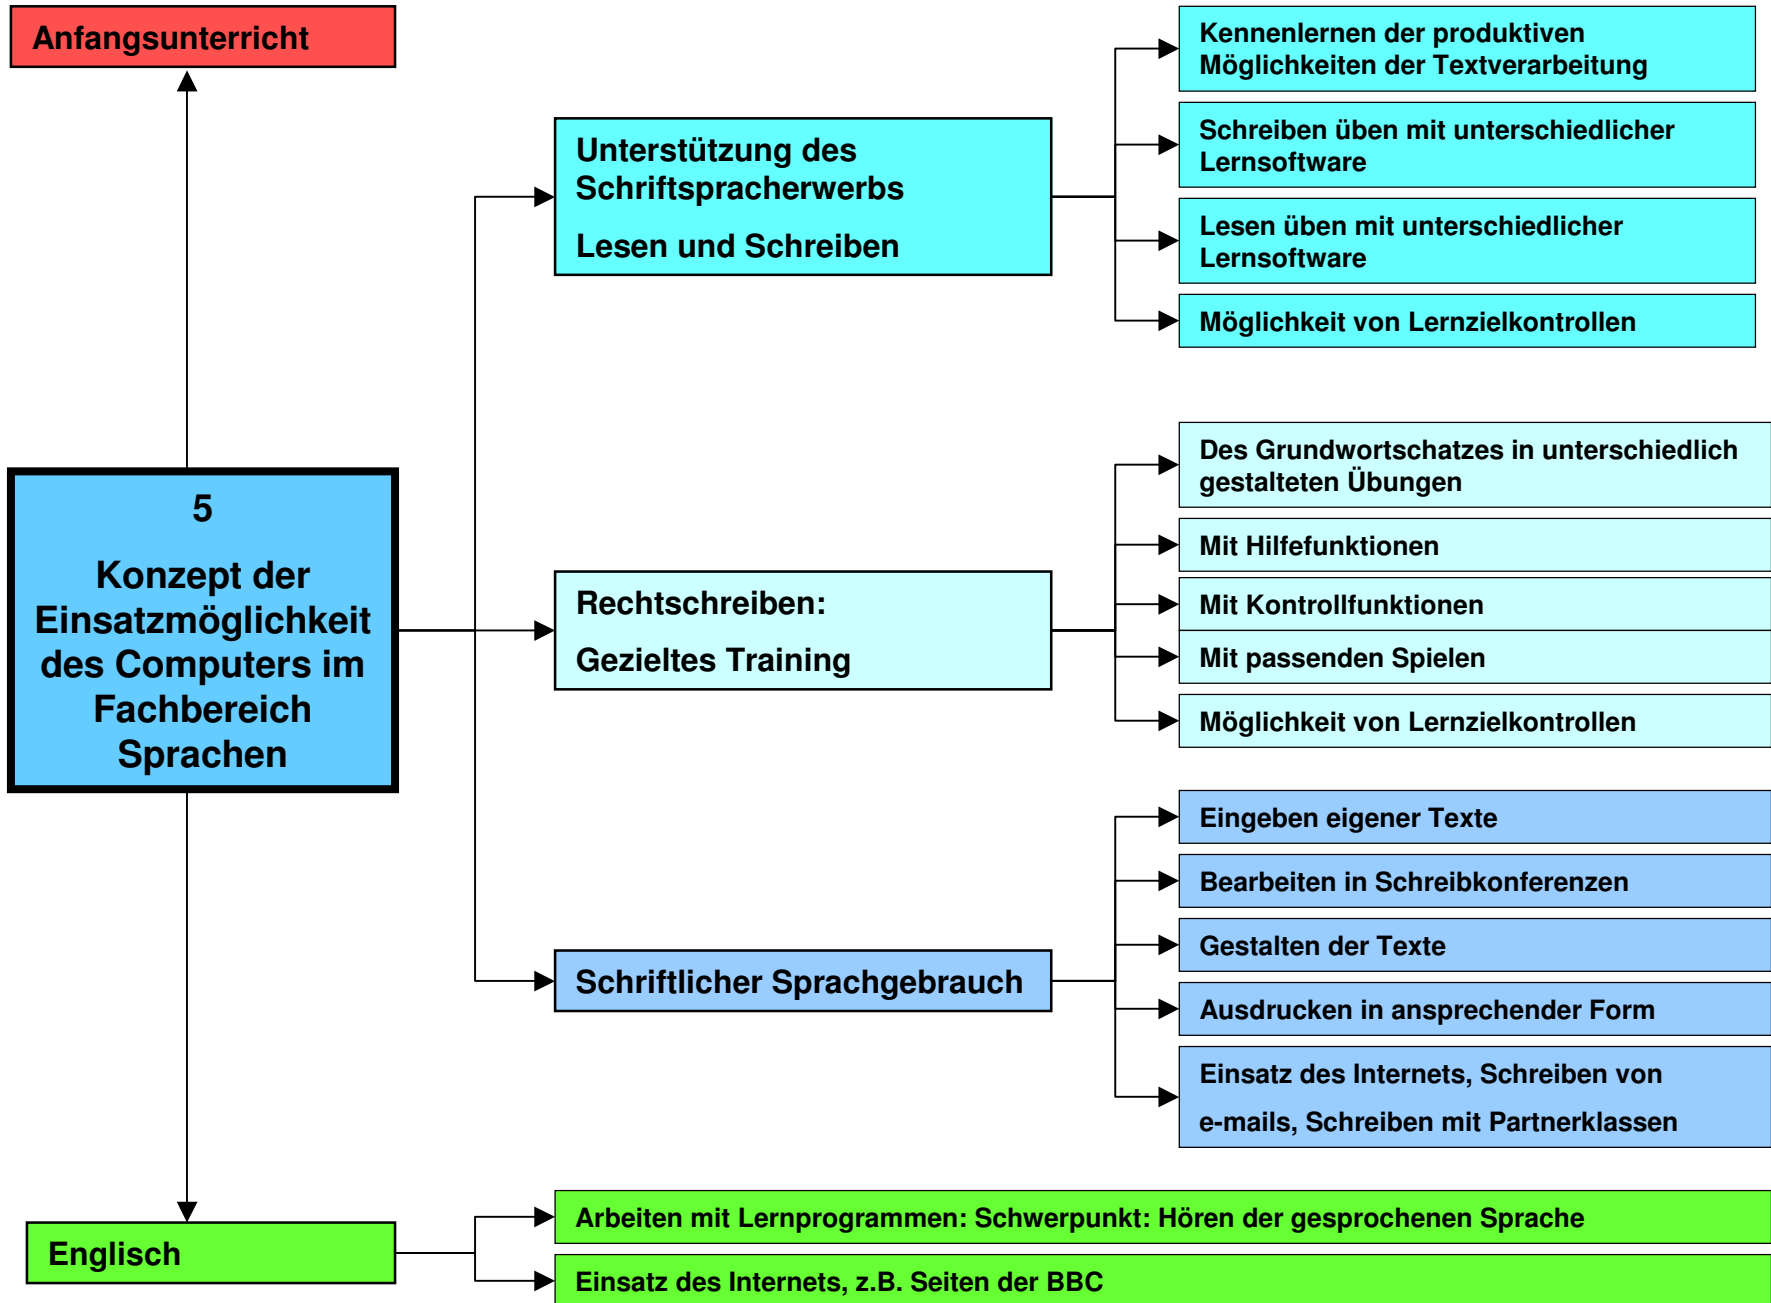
Anfangsunterricht

5

Konzept der Einsatzmöglichkeit des Computers im Fachbereich Sprachen

Unterstützung des Schriftspracherwerbs

Lesen und Schreiben

Kennenlernen der produktiven Möglichkeiten der Textverarbeitung

Schreiben üben mit unterschiedlicher Lernsoftware

Lesen üben mit unterschiedlicher Lernsoftware

Möglichkeit von Lernzielkontrollen

Rechtschreiben:

Gezieltes Training

Des Grundwortschatzes in unterschiedlich gestalteten Übungen

Mit Hilfefunktionen

Mit Kontrollfunktionen

Mit passenden Spielen

Möglichkeit von Lernzielkontrollen

Schriftlicher Sprachgebrauch

Eingeben eigener Texte

Bearbeiten in Schreibkonferenzen

Gestalten der Texte

Ausdrucken in ansprechender Form

Einsatz des Internets, Schreiben von e-mails, Schreiben mit Partnerklassen

Englisch

Arbeiten mit Lernprogrammen: Schwerpunkt: Hören der gesprochenen Sprache

Einsatz des Internets, z.B. Seiten der BBC